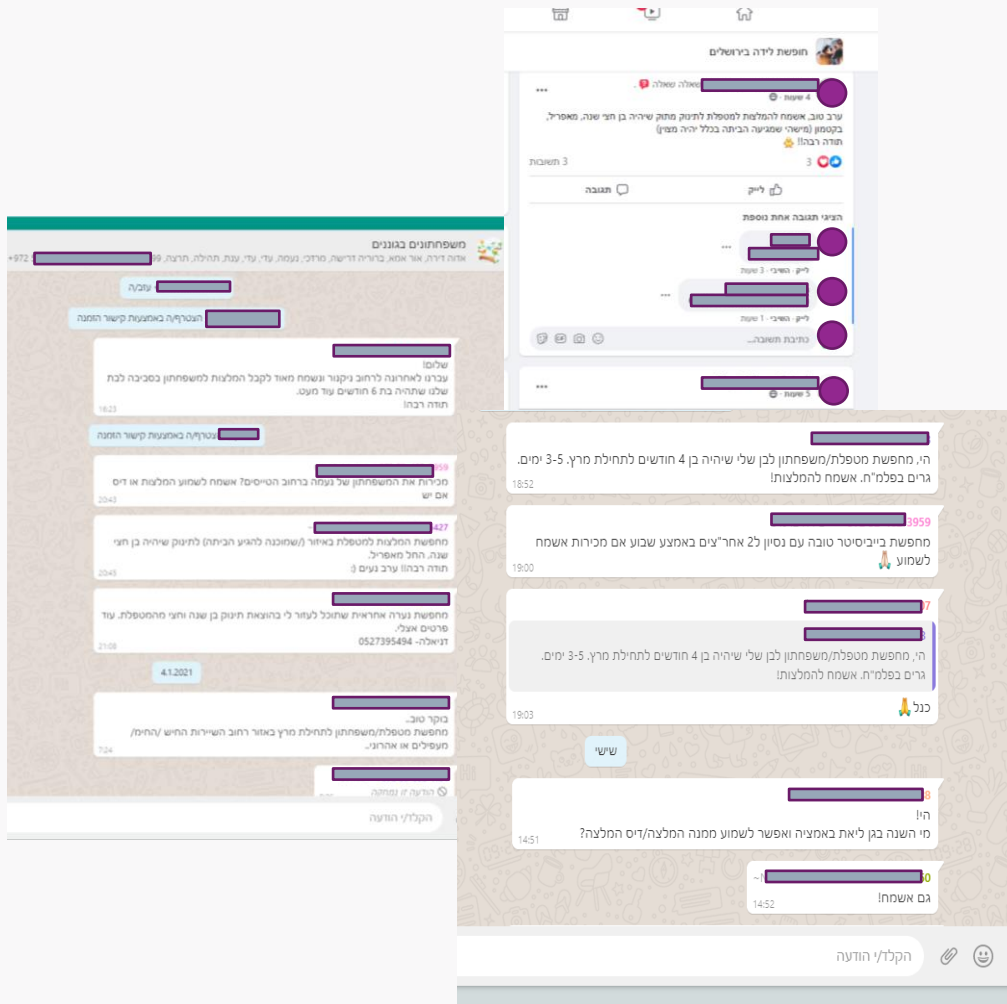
חופשת לידה בירושלים

שאלה שאלה
4 שעות
ערב טוב, אשמח להמלצות למטפלת לתינוק מתוק שיהיה בן חצי שנה, מאפריל, בקטמון (מישהי שמגיעה הביתה בכלל יהיה מצוין)
תודה רבה!!
3
3 תשובות
לייק
תגובה
הציגי תגובה אחת נוספת
לייק · השיבי · 3 שעות
לייק · השיבי · 1 שעות
כתיבת תשובה...
5 שעות

משפחתונים בגוננים
אודה דירה, אור אמא, ברוריה דרישה, מרדכי, נעמה, עדי, ענת, תהילה, תרצה, +972
עזב/ה
הצטרף/ה באמצעות קישור הזמנה
שלום!
עברנו לאחרונה לרחוב ניקנור ונשמח מאוד לקבל המלצות למשפחתון בסביבה לבת שלנו שתהיה בת 6 חודשים עוד מעט.
תודה רבה!
16:23
הצטרף/ה באמצעות קישור הזמנה
959
מכירות את המשפחתון של נעמה ברחוב הטייסים? אשמח לשמוע המלצות או דיס אם יש
20:43
427
מחפשת המלצות למטפלת באיזור (שמוכנה להגיע הביתה) לתינוק שיהיה בן חצי שנה. החל מאפריל.
תודה רבה!! ערב נעים (:
20:45
מחפשת נערה אחראית שתוכל לעזור לי בהוצאת תינוק בן שנה וחצי מהמטפלת. עוד פרטים אצלי.
דניאלה- 0527395494
21:08
4.1.2021
בוקר טוב.
מחפשת מטפלת/משפחתון לתחילת מרץ באזור רחוב השיירות החיש /החימ/ מעפילים או אהרונ.
7:24
הודעה זו נמחקה
הקלד/י הודעה

הי, מחפשת מטפלת/משפחתון לבן שלי שיהיה בן 4 חודשים לתחילת מרץ. 3-5 ימים. גרים בפלמ"ח. אשמח להמלצות!
18:52
3959
מחפשת בייביסיטר טובה עם נסיון לב אחר"צים באמצע שבוע אם מכירות אשמח לשמוע 🙏
19:00
הי, מחפשת מטפלת/משפחתון לבן שלי שיהיה בן 4 חודשים לתחילת מרץ. 3-5 ימים. גרים בפלמ"ח. אשמח להמלצות!
כנל🙏
19:03
שישי
הי!
מי השנה בגן ליאת באמציה ואפשר לשמוע ממנה המלצה/דיס המלצה?
14:51
גם אשמח!
14:52
הקלד/י הודעה